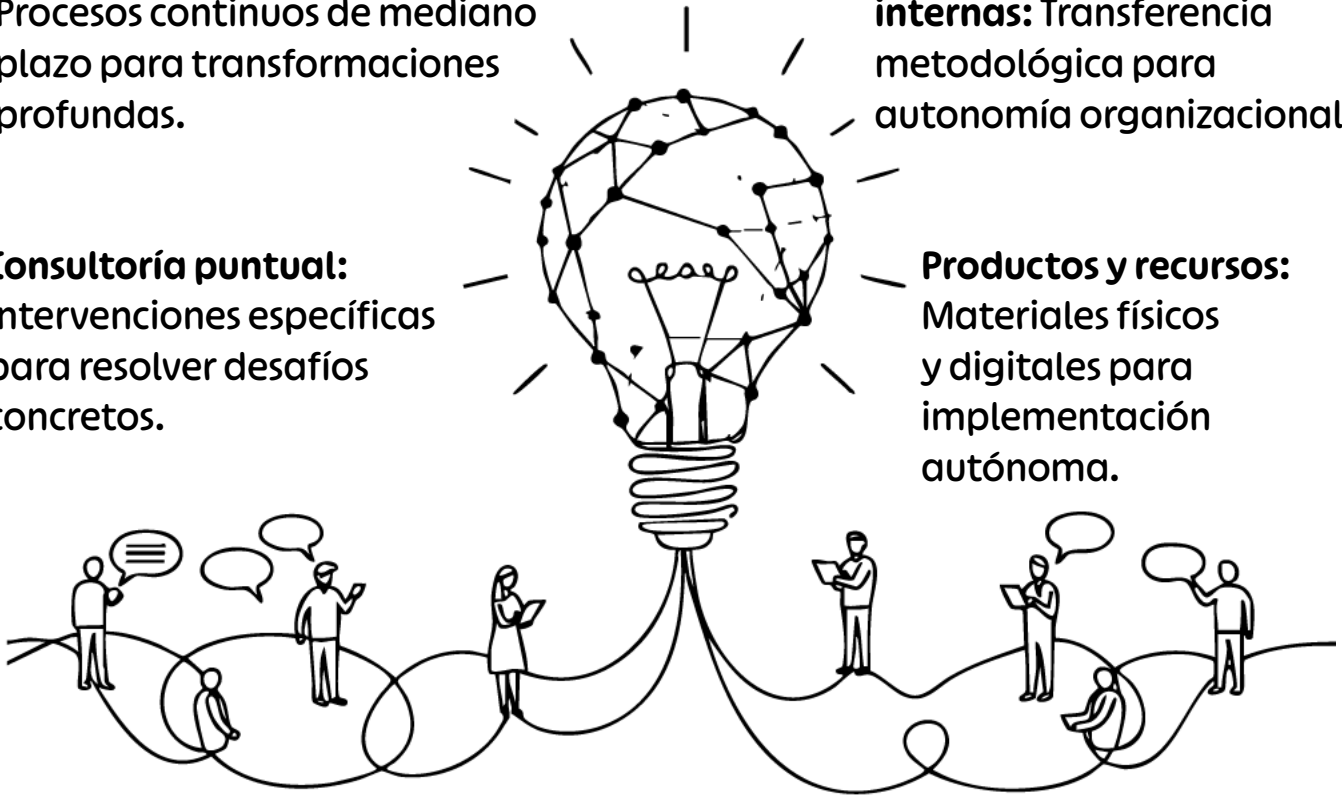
Procesos continuos de mediano plazo para transformaciones profundas.

Consultoría puntual: intervenciones específicas para resolver desafíos concretos.

internas: Transferencia metodológica para autonomía organizacional

Productos y recursos: Materiales físicos y digitales para implementación autónoma.